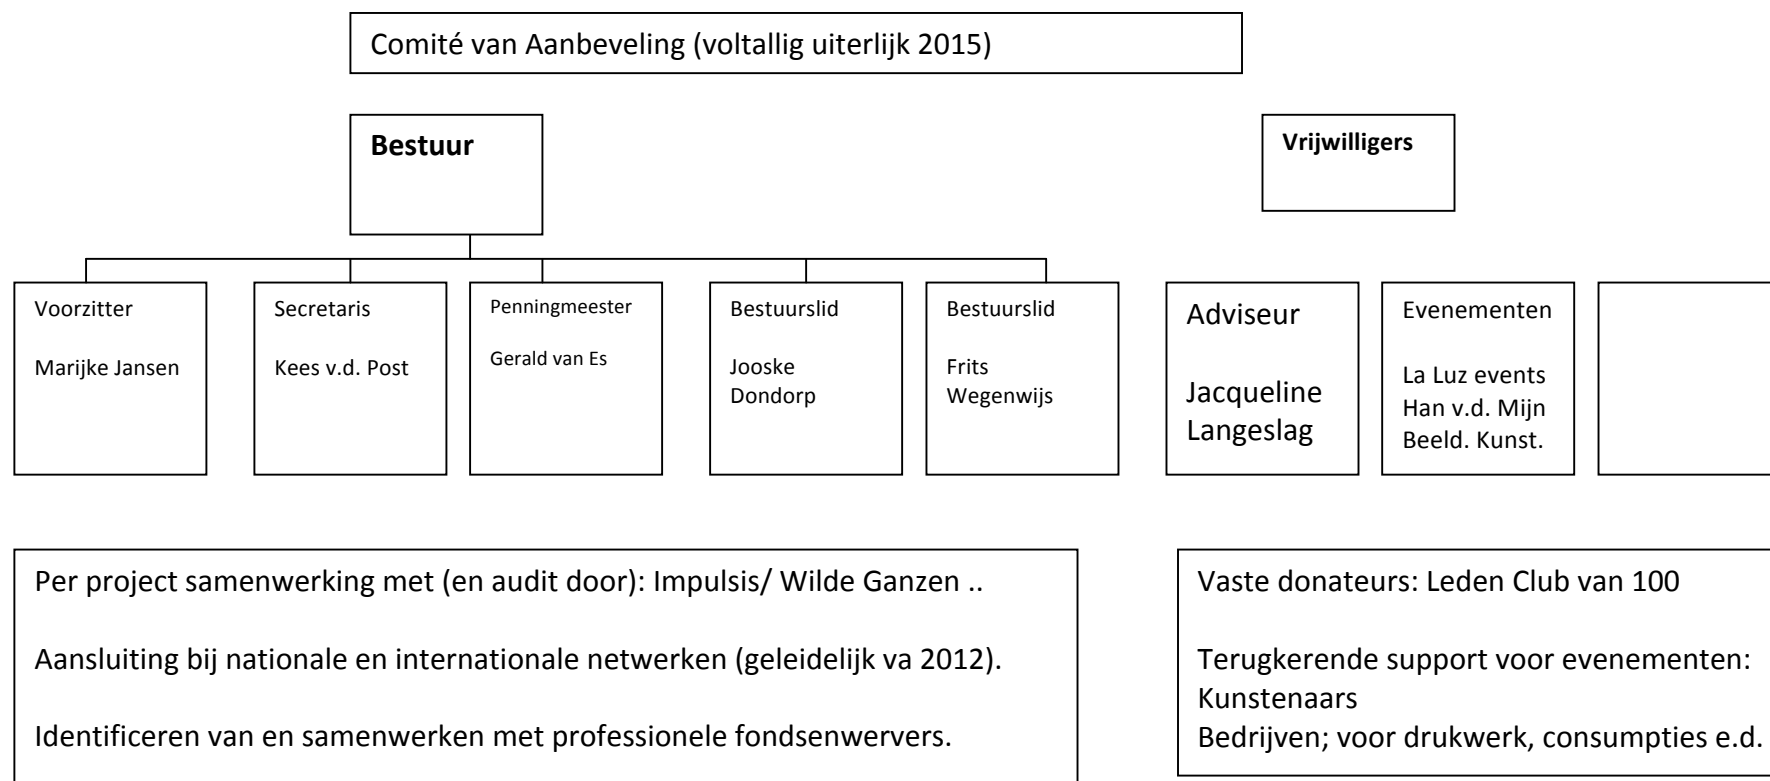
Comité van Aanbeveling (voltallig uiterlijk 2015)

Bestuur

Vrijwilligers

Voorzitter

Marijke Jansen

Secretaris

Kees v.d. Post

Penningmeester

Gerald van Es

Bestuurslid

Jooske Dondorp

Bestuurslid

Frits Wegenwijs

Adviseur

Jacqueline Langeslag

Evenementen

La Luz events
Han v.d. Mijn
Beeld. Kunst.

Per project samenwerking met (en audit door): Impulsis/ Wilde Ganzen ..

Aansluiting bij nationale en internationale netwerken (geleidelijk va 2012).

Identificeren van en samenwerken met professionele fondsenwervers.

Vaste donateurs: Leden Club van 100

Terugkerende support voor evenementen:
Kunstenaars
Bedrijven; voor drukwerk, consumpties e.d.